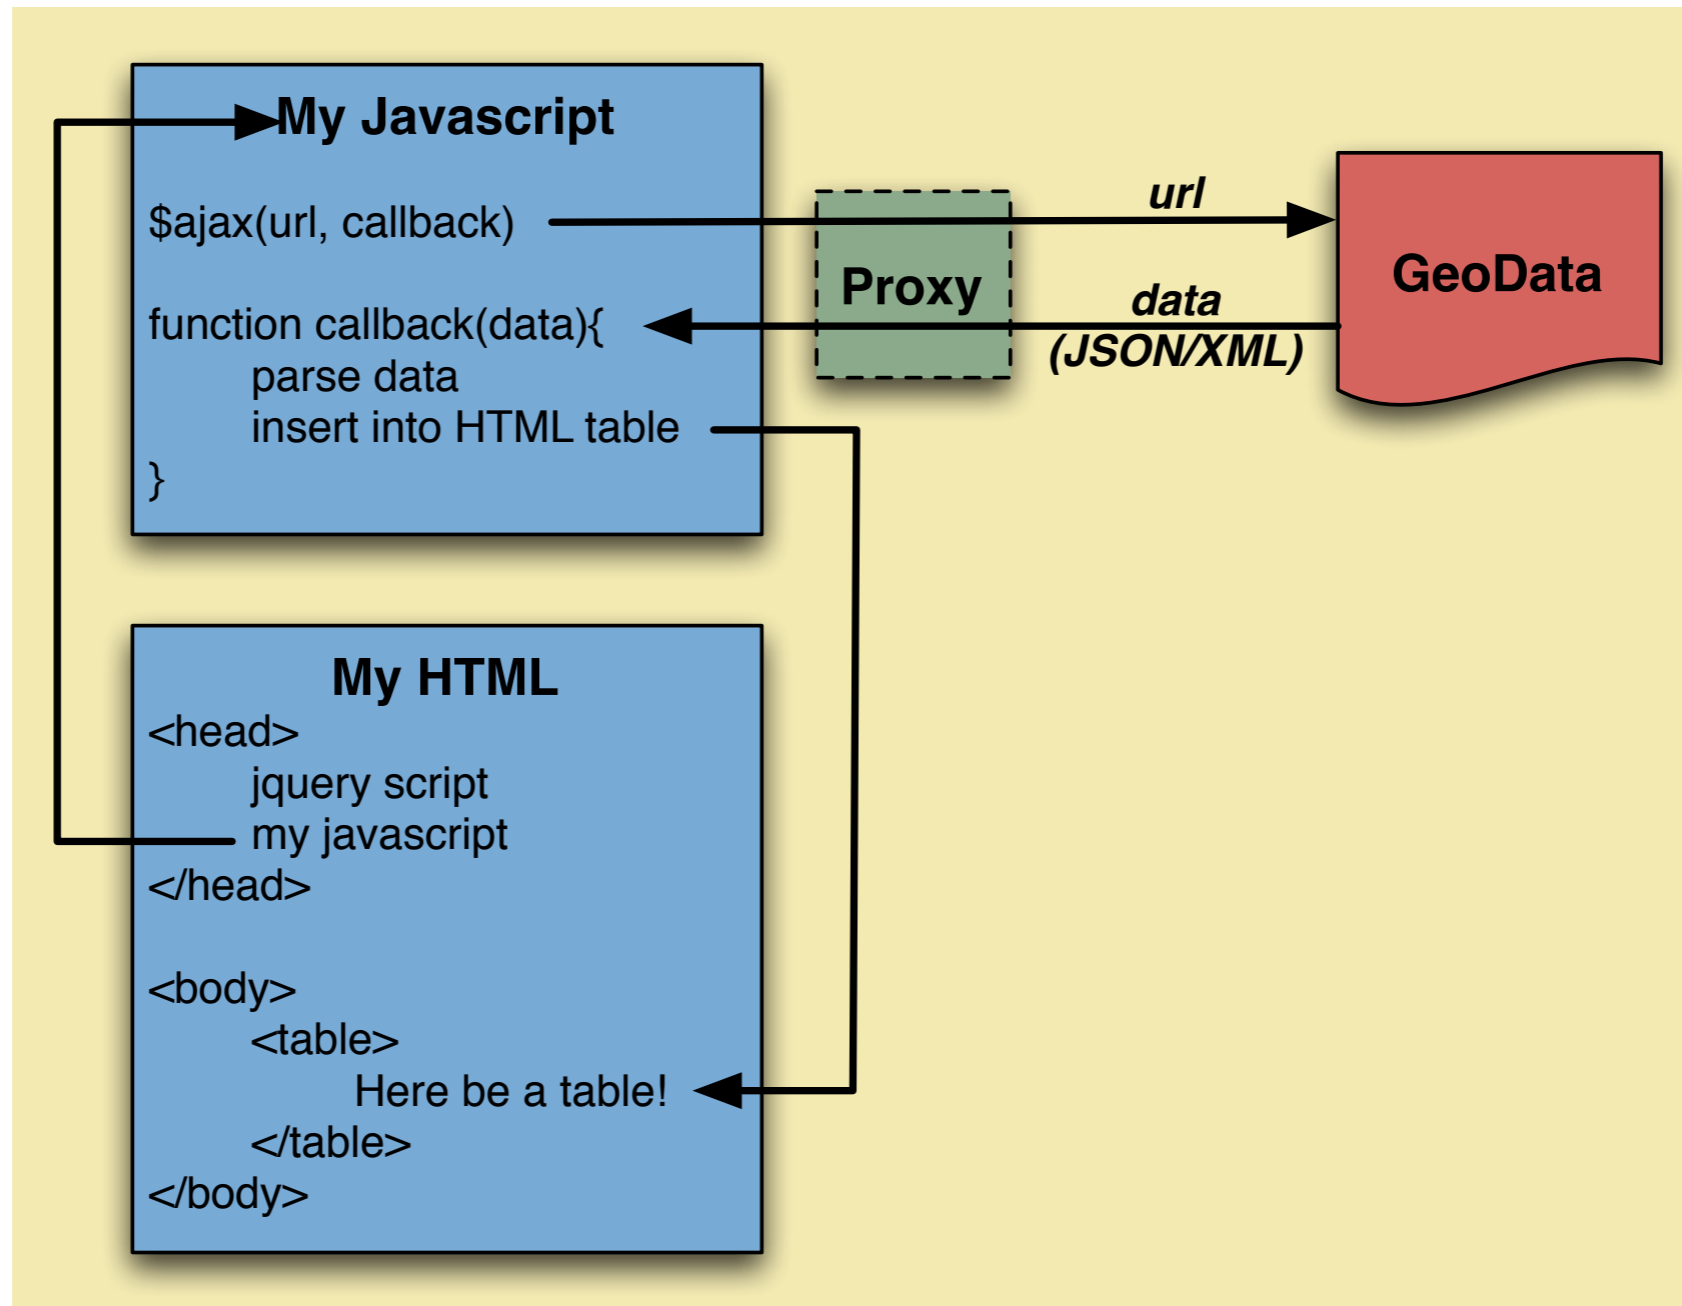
My Javascript

\$ajax(url, callback)

function callback(data){
parse data
insert into HTML table
}

url

Proxy

data
(JSON/XML)

GeoData

My HTML
<head>
jquery script
my javascript
</head>

<body>
<table>
Here be a table!
</table>
</body>